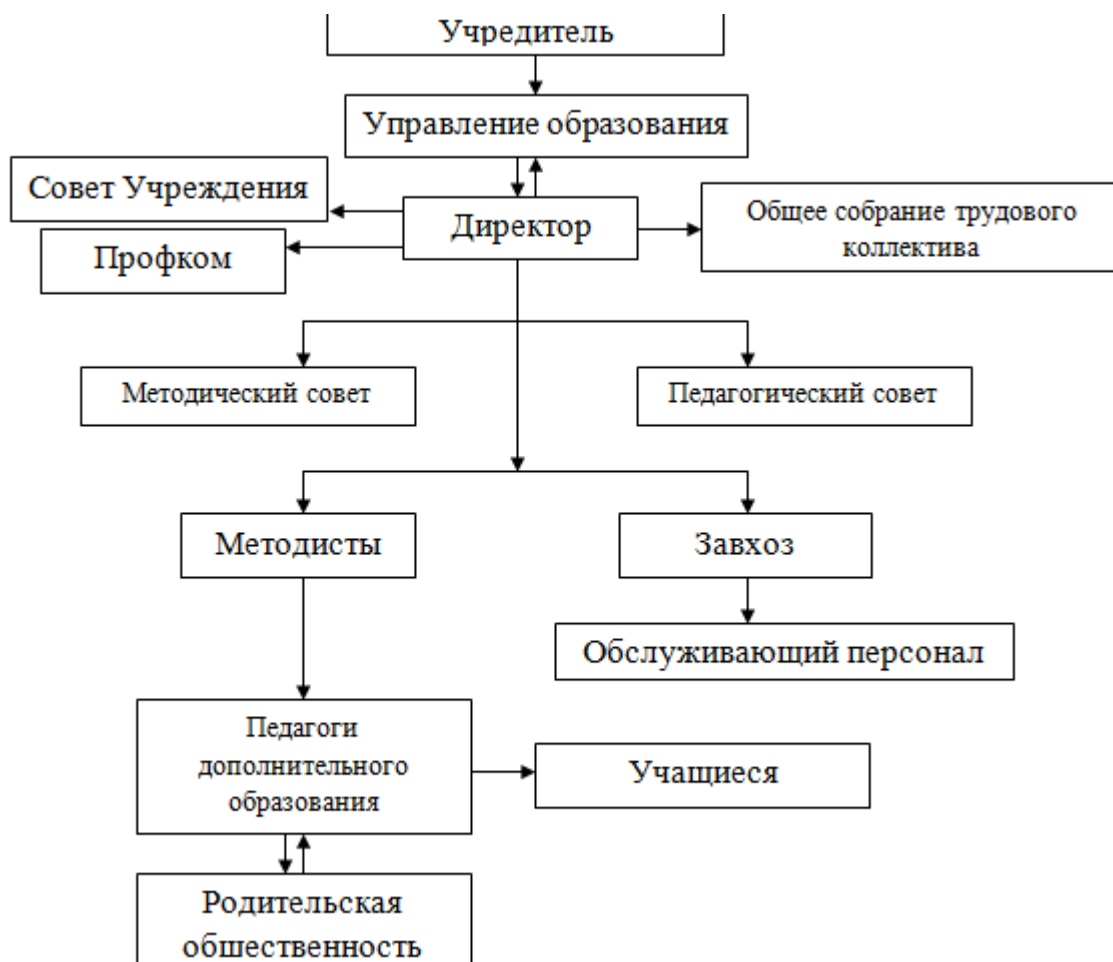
Учредитель

Управление образования

Совет Учреждения

Директор

Общее собрание трудового коллектива

Профком

Методический совет

Педагогический совет

Методисты

Завхоз

Обслуживающий персонал

Педагоги дополнительного образования

Учащиеся

Родительская общественность